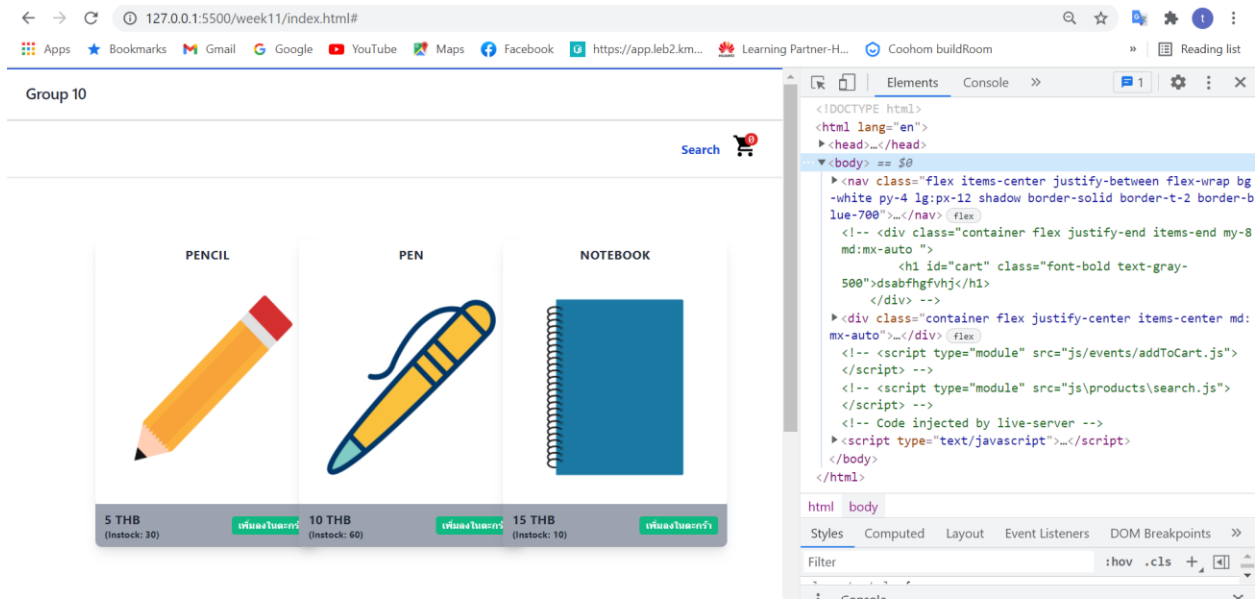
127.0.0.1:5500/week11/index.html#

Apps  Bookmarks  Gmail  Google  YouTube  Maps  Facebook  https://app.leb2.km...  Learning Partner-H...  Coohom buildRoom  »  Reading list

Group 10

Search  0

PENCIL

PEN

NOTEBOOK

5 THB
(Instock: 30)
เพิ่มลงในตะกร้

10 THB
(Instock: 60)
เพิ่มลงในตะกร้

15 THB
(Instock: 10)
เพิ่มลงในตะกร้า

Elements  Console  »  1

<!DOCTYPE html>
<html lang="en">
▶<head>…</head>
··· ▼<body> == $0
▶<nav class="flex items-center justify-between flex-wrap bg-white py-4 lg:px-12 shadow border-solid border-t-2 border-blue-700">…</nav> flex
<!-- <div class="container flex justify-end items-end my-8 md:mx-auto ">
<h1 id="cart" class="font-bold text-gray-500">dsabfhgfvhj</h1>
</div> -->
▶<div class="container flex justify-center items-center md:mx-auto">…</div> flex
<!-- <script type="module" src="js/events/addToCart.js">
</script> -->
<!-- <script type="module" src="js\products\search.js">
</script> -->
<!-- Code injected by live-server -->
▶<script type="text/javascript">…</script>
</body>
</html>

html  body

Styles  Computed  Layout  Event Listeners  DOM Breakpoints  »

Filter  :hov  .cls  +

Console